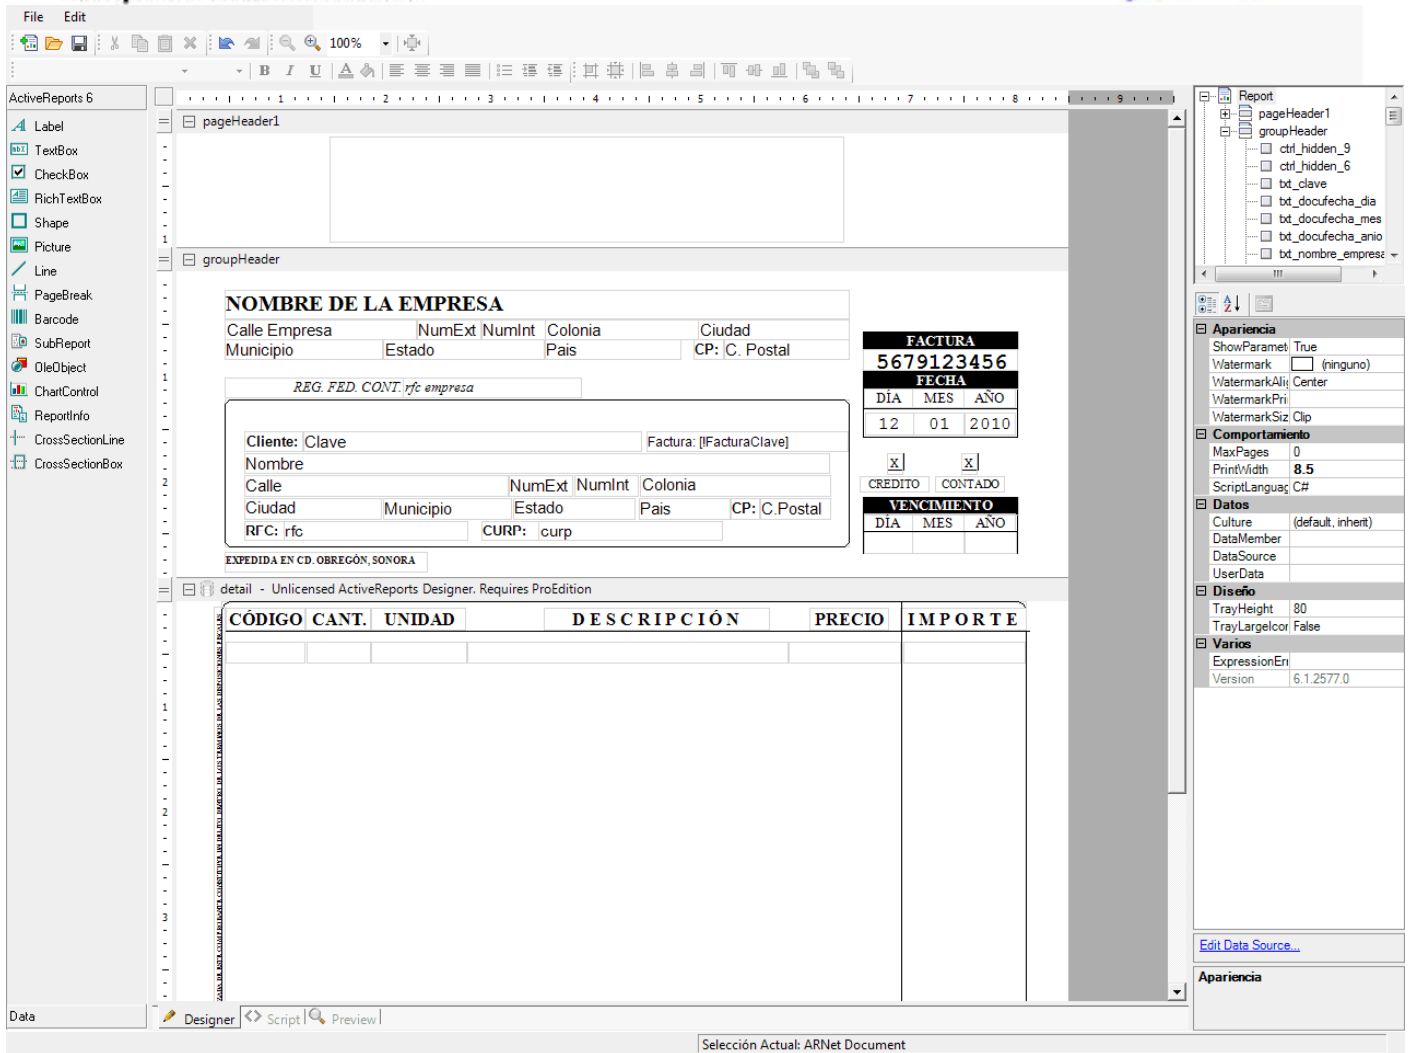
File Edit

100%

ActiveReports 6
Label
TextBox
CheckBox
RichTextBox
Shape
Picture
Line
PageBreak
Barcode
SubReport
OleObject
ChartControl
ReportInfo
CrossSectionLine
CrossSectionBox

Data

pageHeader1

groupHeader

NOMBRE DE LA EMPRESA
Calle Empresa NumExt NumInt Colonia Ciudad
Municipio Estado Pais CP: C. Postal

FACTURA
5679123456
FECHA

| DÍA | MES | AÑO |
|---|---|---|
| 12 | 01 | 2010 |

REG. FED. CONT. rfc empresa

Cliente: Clave Factura: [!FacturaClave]
Nombre
Calle NumExt NumInt Colonia
Ciudad Municipio Estado Pais CP: C.Postal
RFC: rfc CURP: curp

x x
CREDITO CONTADO

VENCIMIENTO

| DÍA | MES | AÑO |
|---|---|---|

EXPEDIDA EN CD. OBREGÓN, SONORA

detail - Unlicensed ActiveReports Designer. Requires ProEdition

| CÓDIGO | CANT. | UNIDAD | DESCRIPCIÓN | PRECIO | IMPORTE |
|---|---|---|---|---|---|

Designer Script Preview

Report
pageHeader1
groupHeader
ctrl_hidden_9
ctrl_hidden_6
txt_clave
txt_docufecha_dia
txt_docufecha_mes
txt_docufecha_anio
txt_nombre_empresa

Apariencia
ShowParamet True
Watermark (ninguno)
WatermarkAli Center
WatermarkPri
WatermarkSiz Clip
Comportamiento
MaxPages 0
PrintWidth 8.5
ScriptLanguag C#
Datos
Culture (default, inherit)
DataMember
DataSource
UserData
Diseño
TrayHeight 80
TrayLargeIcor False
Varios
ExpressionEr
Version 6.1.2577.0

Edit Data Source...

Apariencia

Selección Actual: ARNet Document